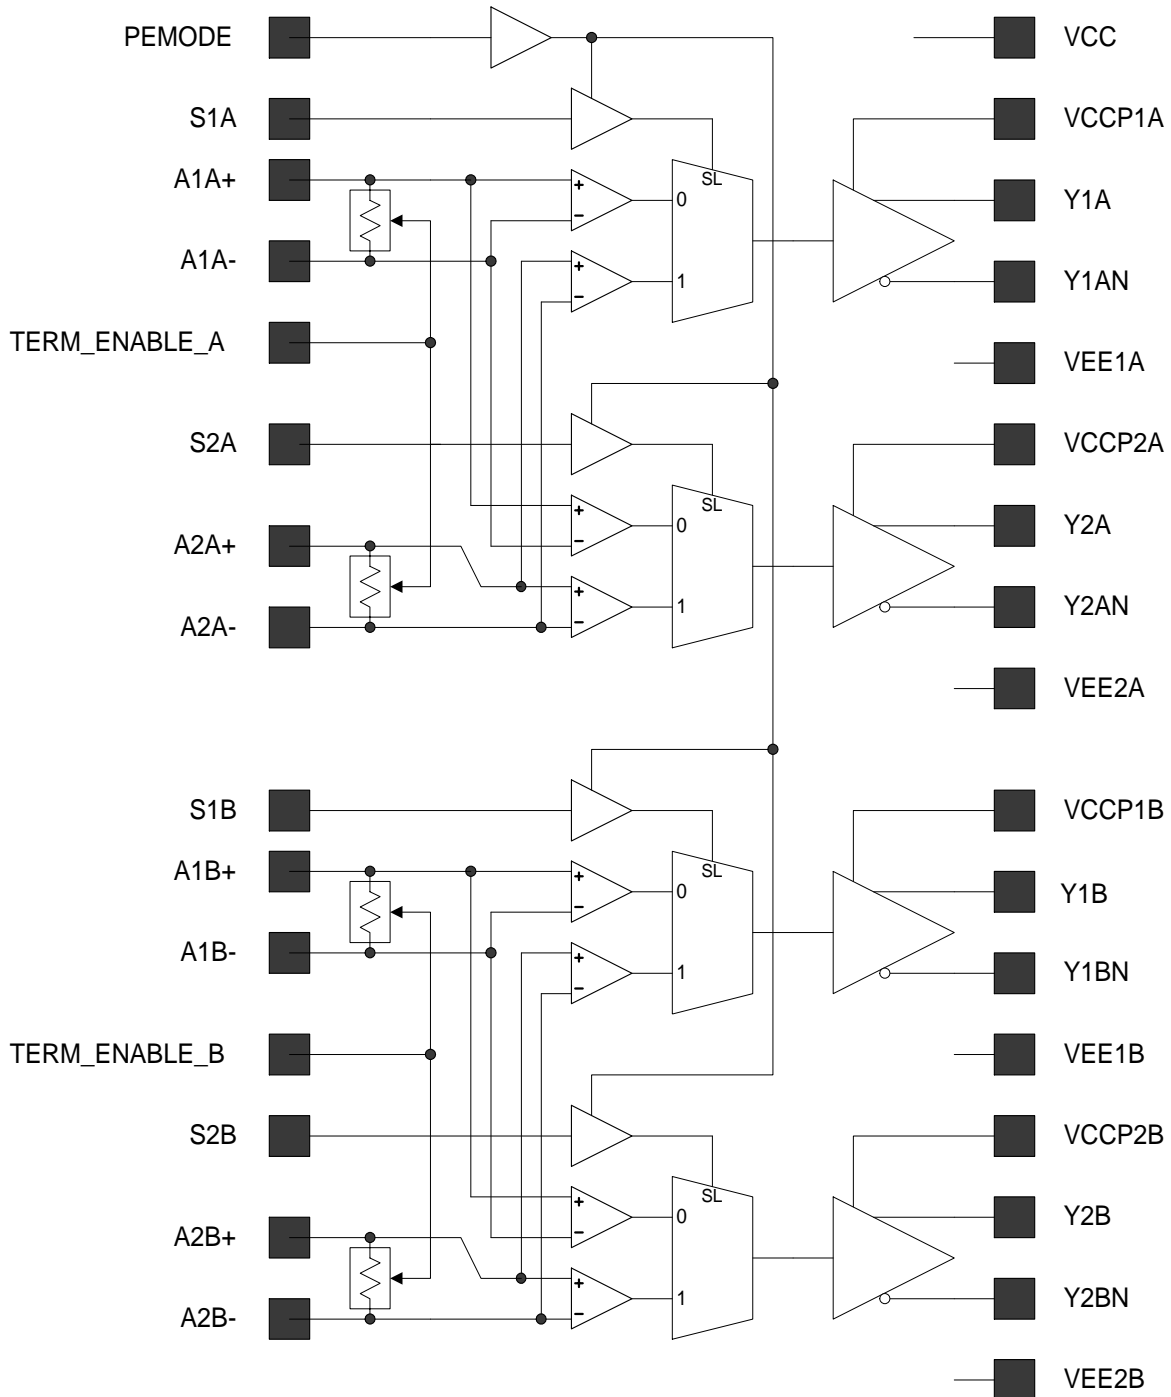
PEMODE
S1A
A1A+
A1A-
TERM_ENABLE_A
S2A
A2A+
A2A-
S1B
A1B+
A1B-
TERM_ENABLE_B
S2B
A2B+
A2B-

+
−
+
−
SL
0
1
+
−
+
−
SL
0
1
+
−
+
−
SL
0
1
+
−
+
−
SL
0
1

VCC
VCCP1A
Y1A
Y1AN
VEE1A
VCCP2A
Y2A
Y2AN
VEE2A
VCCP1B
Y1B
Y1BN
VEE1B
VCCP2B
Y2B
Y2BN
VEE2B